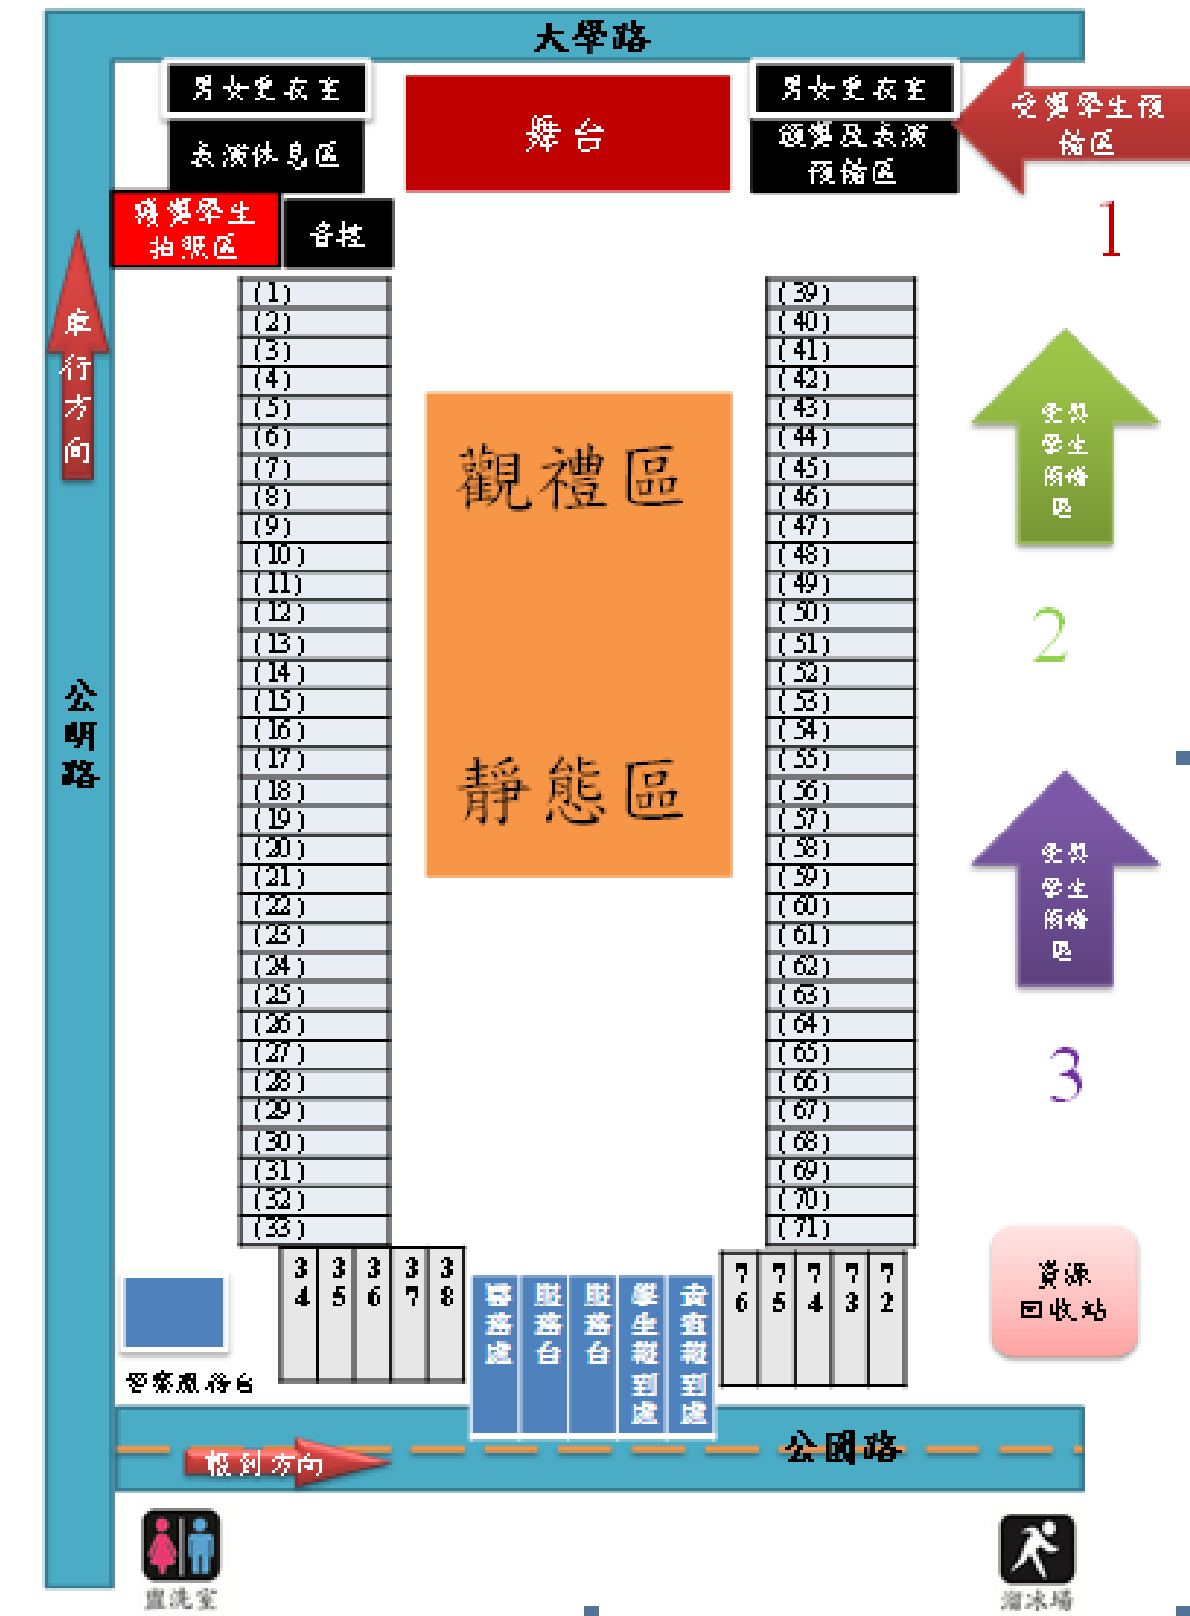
大學路

男女更衣室

表演休息區

舞台

男女更衣室

領獎及表演預備區

受獎學生預備區

1

領獎學生拍照區

音控

車行方向

公明路

(1)
(2)
(3)
(4)
(5)
(6)
(7)
(8)
(9)
(10)
(11)
(12)
(13)
(14)
(15)
(16)
(17)
(18)
(19)
(20)
(21)
(22)
(23)
(24)
(25)
(26)
(27)
(28)
(29)
(30)
(31)
(32)
(33)

觀禮區

靜態區

(39)
(40)
(41)
(42)
(43)
(44)
(45)
(46)
(47)
(48)
(49)
(50)
(51)
(52)
(53)
(54)
(55)
(56)
(57)
(58)
(59)
(60)
(61)
(62)
(63)
(64)
(65)
(66)
(67)
(68)
(69)
(70)
(71)

受獎學生預備區

2

受獎學生預備區

3

34 35 36 37 38

醫護處

服務台

服務台

學生報到處

貴賓報到處

76 75 74 73 72

資源回收站

警察服務台

報到方向

公園路

盥洗室

溜冰場